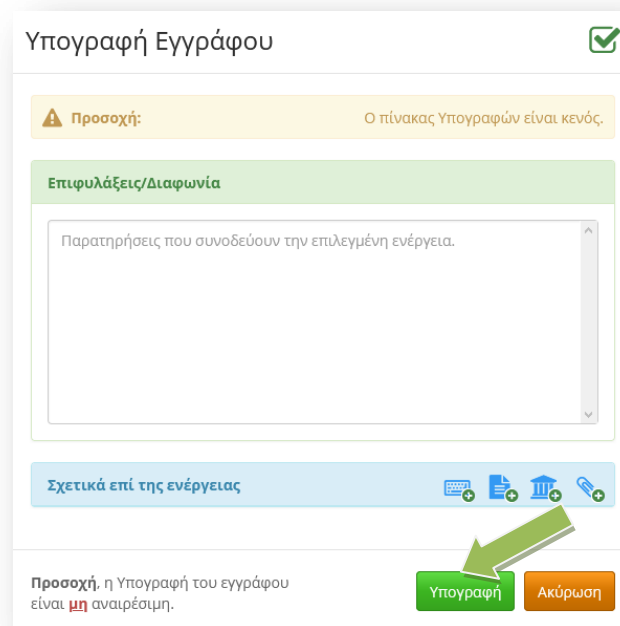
Υπογραφή Εγγράφου

Προσοχή: Ο πίνακας Υπογραφών είναι κενός.

Επιφυλάξεις/Διαφωνία

Παρατηρήσεις που συνοδεύουν την επιλεγμένη ενέργεια.

Σχετικά επί της ενέργειας

Προσοχή, η Υπογραφή του εγγράφου είναι μη αναιρέσιμη.

Υπογραφή

Ακύρωση